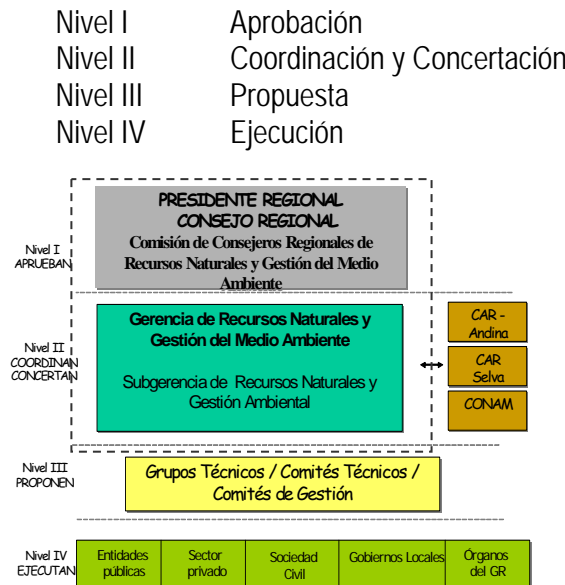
| | |
|---|---|
| Nivel I | Aprobación |
| Nivel II | Coordinación y Concertación |
| Nivel III | Propuesta |
| Nivel IV | Ejecución |

Nivel I APRUEBAN

PRESIDENTE REGIONAL
CONSEJO REGIONAL
Comisión de Consejeros Regionales de Recursos Naturales y Gestión del Medio Ambiente

Nivel II COORDINAN CONCERTAN

Gerencia de Recursos Naturales y Gestión del Medio Ambiente

Subgerencia de Recursos Naturales y Gestión Ambiental

CAR - Andina

CAR Selva

CONAM

Nivel III PROPONEN

Grupos Técnicos / Comités Técnicos / Comités de Gestión

Nivel IV EJECUTAN

| Entidades públicas | Sector privado | Sociedad Civil | Gobiernos Locales | Órganos del GR |
|---|---|---|---|---|